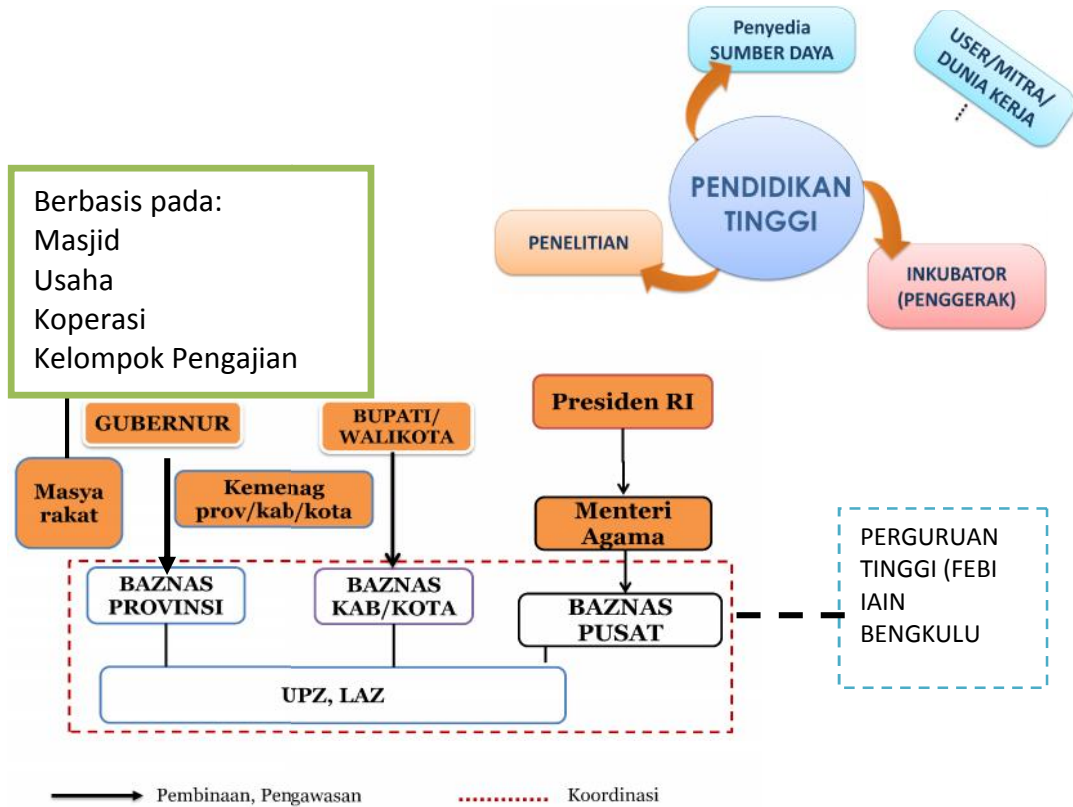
Penyedia SUMBER DAYA

USER/MITRA/ DUNIA KERJA

...

PENDIDIKAN TINGGI

PENELITIAN

INKUBATOR (PENGGERAK)

Berbasis pada:
Masjid
Usaha
Koperasi
Kelompok Pengajian

GUBERNUR

BUPATI/ WALIKOTA

Presiden RI

Masya rakat

Kemenag prov/kab/kota

Menteri Agama

PERGURUAN TINGGI (FEBI IAIN BENGKULU

BAZNAS PROVINSI

BAZNAS KAB/KOTA

BAZNAS PUSAT

UPZ, LAZ

Pembinaan, Pengawasan

Koordinasi